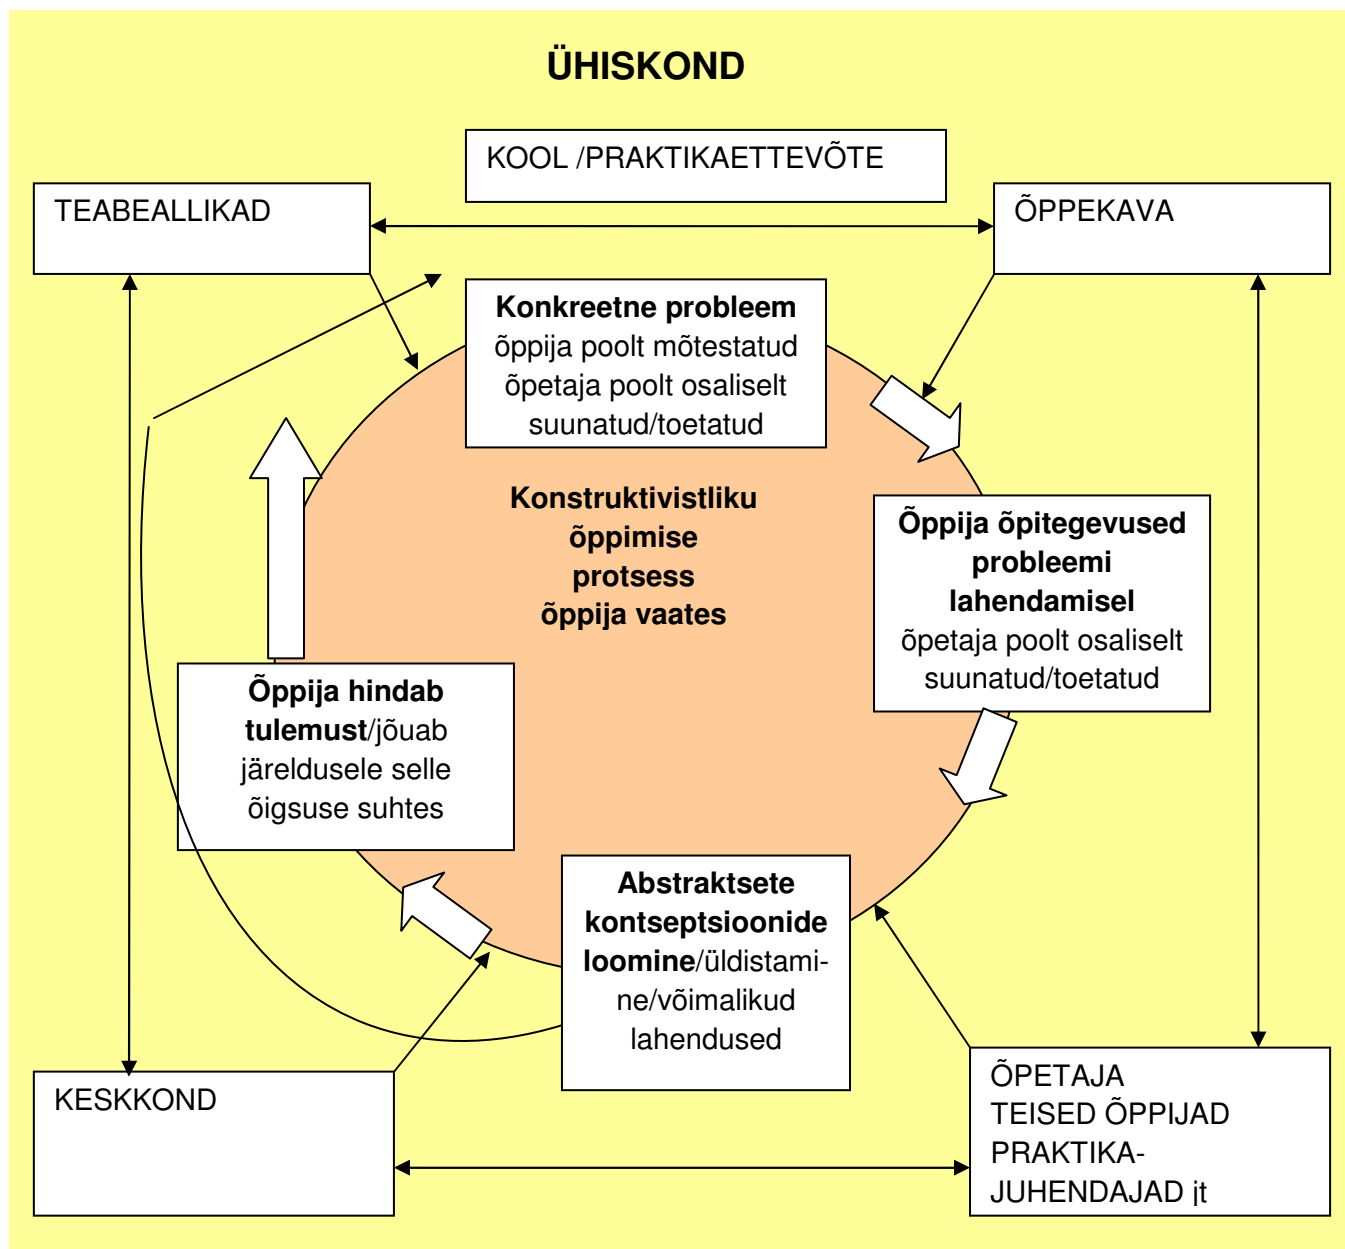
ÜHISKOND

KOOL /PRAKTIKAETTEVÕTE

TEABEALLIKAD

ÕPPEKAVA

Konkreetne probleem õppija poolt mõtestatud õpetaja poolt osaliselt suunatud/toetatud

Konstruktivistliku õppimise protsess õppija vaates

Õppija õpitegevused probleemi lahendamisel õpetaja poolt osaliselt suunatud/toetatud

Õppija hindab tulemust/jõuab järeldusele selle õigsuse suhtes

Abstraktsete kontseptsioonide loomine/üldistamine/võimalikud lahendused

KESKKOND

ÕPETAJA
TEISED ÕPPIJAD
PRAKTIKAJUHENDAJAD jt